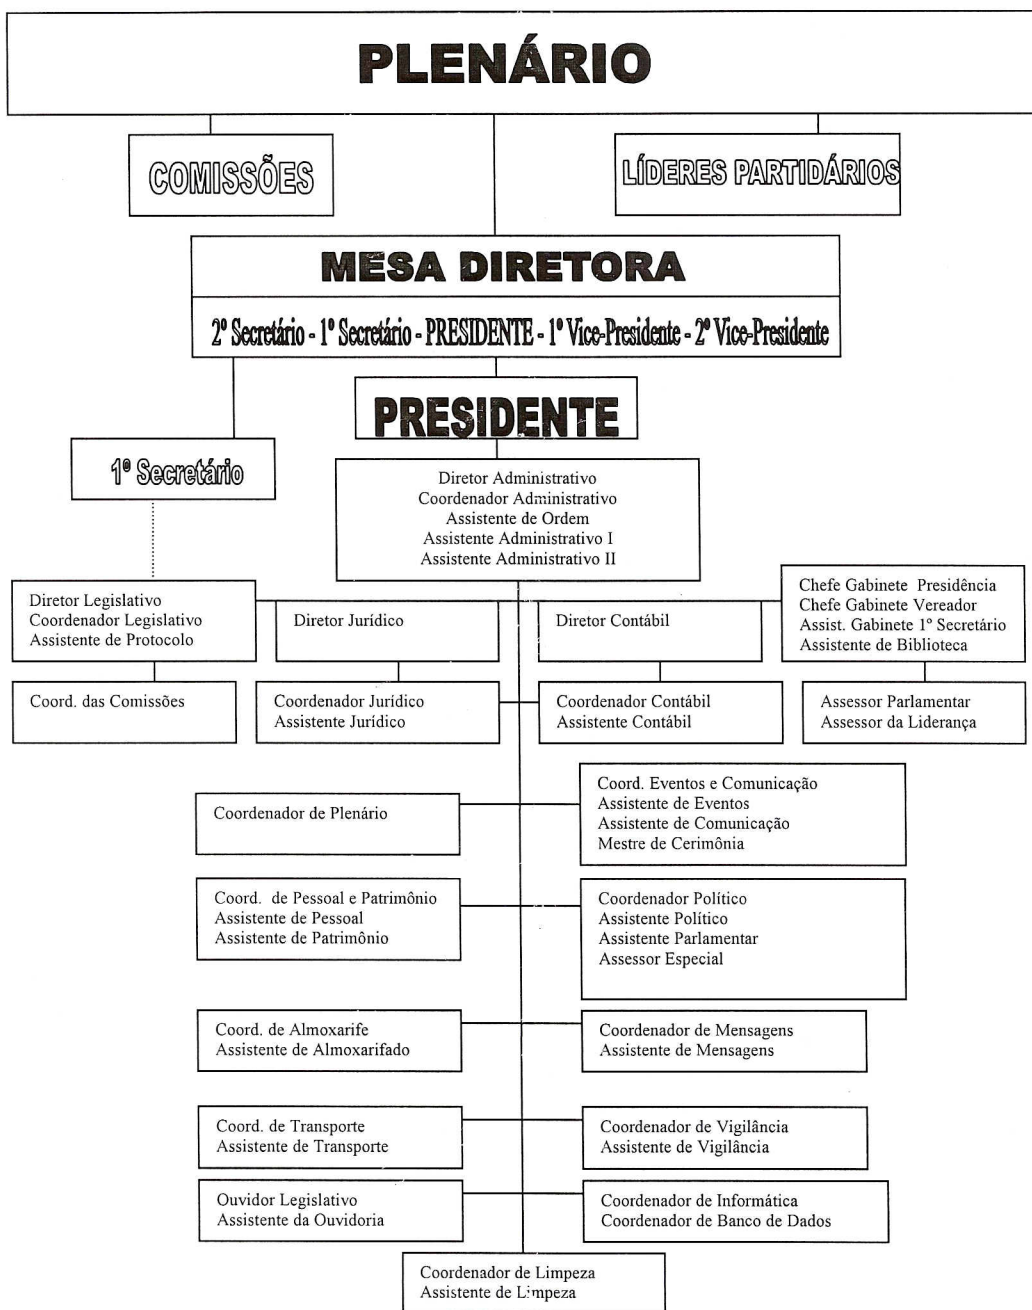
PLENÁRIO

COMISSÕES

LÍDERES PARTIDÁRIOS

MESA DIRETORA

2º Secretário - 1º Secretário - PRESIDENTE - 1º Vice-Presidente - 2º Vice-Presidente

PRESIDENTE

1º Secretário

Diretor Administrativo
Coordenador Administrativo
Assistente de Ordem
Assistente Administrativo I
Assistente Administrativo II

Diretor Legislativo
Coordenador Legislativo
Assistente de Protocolo

Diretor Jurídico

Diretor Contábil

Chefe Gabinete Presidência
Chefe Gabinete Vereador
Assist. Gabinete 1º Secretário
Assistente de Biblioteca

Coord. das Comissões

Coordenador Jurídico
Assistente Jurídico

Coordenador Contábil
Assistente Contábil

Assessor Parlamentar
Assessor da Liderança

Coordenador de Plenário

Coord. Eventos e Comunicação
Assistente de Eventos
Assistente de Comunicação
Mestre de Cerimônia

Coord. de Pessoal e Patrimônio
Assistente de Pessoal
Assistente de Patrimônio

Coordenador Político
Assistente Político
Assistente Parlamentar
Assessor Especial

Coord. de Almoxarife
Assistente de Almoxarifado

Coordenador de Mensagens
Assistente de Mensagens

Coord. de Transporte
Assistente de Transporte

Coordenador de Vigilância
Assistente de Vigilância

Ouvidor Legislativo
Assistente da Ouvidoria

Coordenador de Informática
Coordenador de Banco de Dados

Coordenador de Limpeza
Assistente de Limpeza